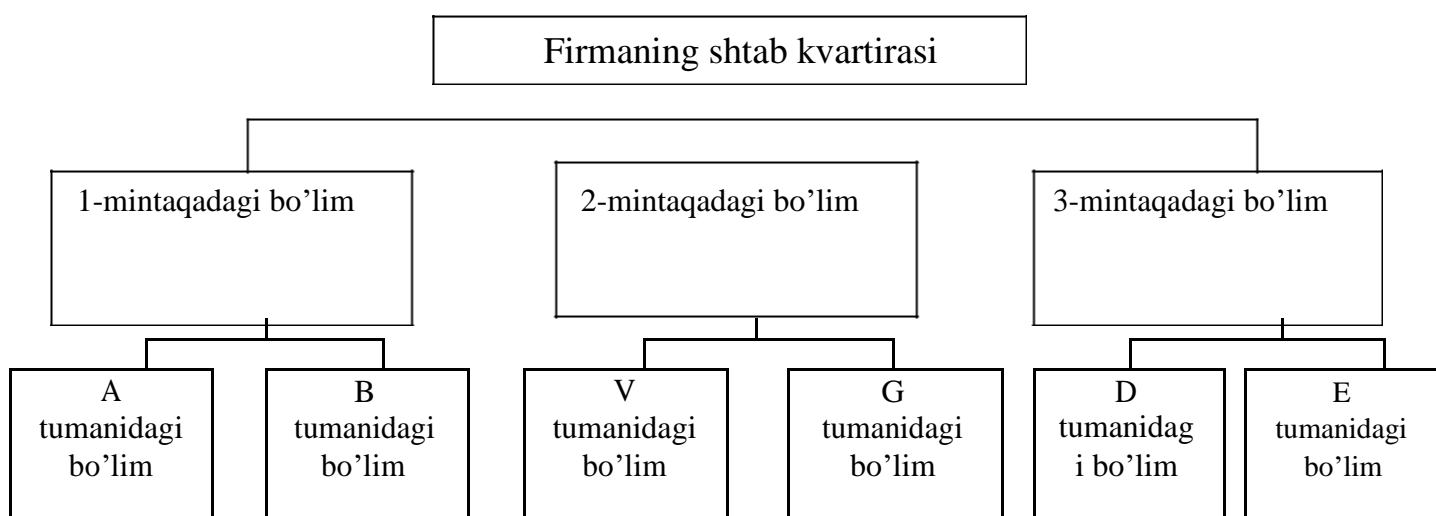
Firmaning shtab kvartirasi

1-mintaqadagi bo'lim

2-mintaqadagi bo'lim

3-mintaqadagi bo'lim

A tumanidagi bo'lim

B tumanidagi bo'lim

V tumanidagi bo'lim

G tumanidagi bo'lim

D tumanidag i bo'lim

E tumanidagi bo'lim